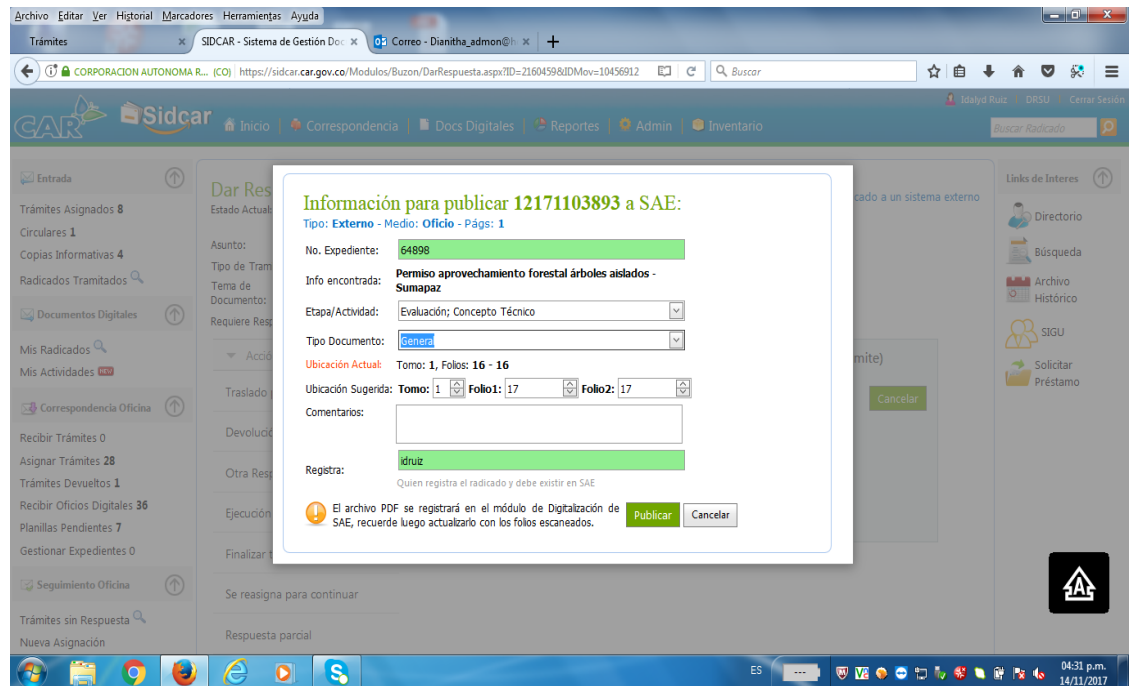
Archivo Editar Ver Historial Marcadores Herramientas Ayuda

Trámites ×
SIDCAR - Sistema de Gestión Doc ×
Correo - Dianitha_admon@h ×
+

CORPORACION AUTONOMA R... (CO) https://sidcar.car.gov.co/Modulos/Buzon/DarRespuesta.aspx?ID=2160459&IDMov=10456912
Buscar

Idalyd Ruiz | DRSU | Cerrar Sesión

CAR Sidcar Inicio | Correspondencia | Docs Digitales | Reportes | Admin | Inventario
Buscar Radicado

Entrada
Trámites Asignados 8
Circulares 1
Copias Informativas 4
Radicados Tramitados

Documentos Digitales
Mis Radicados
Mis Actividades

Correspondencia Oficina
Recibir Trámites 0
Asignar Trámites 28
Trámites Devueltos 1
Recibir Oficios Digitales 36
Planillas Pendientes 7
Gestionar Expedientes 0

Seguimiento Oficina
Trámites sin Respuesta
Nueva Asignación

Dar Res
Estado Actual:
Asunto:
Tipo de Tram
Tema de Documento:
Requiere Resp
Acció
Traslado
Devolució
Otra Resp
Ejecución
Finalizar t
Se reasigna para continuar
Respuesta parcial

cado a un sistema externo
mite)
Cancelar

Información para publicar 12171103893 a SAE:
Tipo: Externo - Medio: Oficio - Págs: 1

No. Expediente: 64898
Info encontrada: Permiso aprovechamiento forestal árboles aislados - Sumapaz
Etapa/Actividad: Evaluación; Concepto Técnico
Tipo Documento: General
Ubicación Actual: Tomo: 1, Folios: 16 - 16
Ubicación Sugerida: Tomo: 1 Folio1: 17 Folio2: 17
Comentarios:
Registra: idruiz
Quien registra el radicado y debe existir en SAE

El archivo PDF se registrará en el módulo de Digitalización de SAE, recuerde luego actualizarlo con los folios escaneados.
Publicar Cancelar

Links de Interes
Directorio
Búsqueda
Archivo Histórico
SIGU
Solicitar Préstamo

ES
04:31 p.m.
14/11/2017